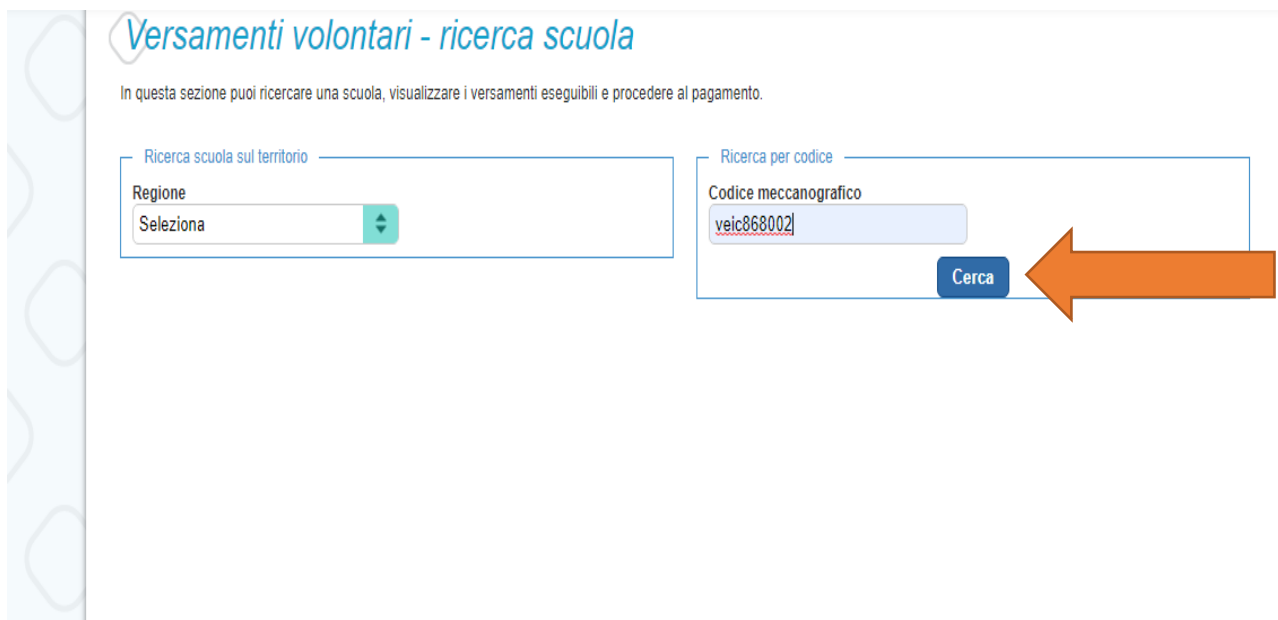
Versamenti volontari - ricerca scuola

In questa sezione puoi ricercare una scuola, visualizzare i versamenti eseguibili e procedere al pagamento.

Ricerca scuola sul territorio

Regione

Seleziona

Ricerca per codice

Codice meccanografico

veic868002

Cerca